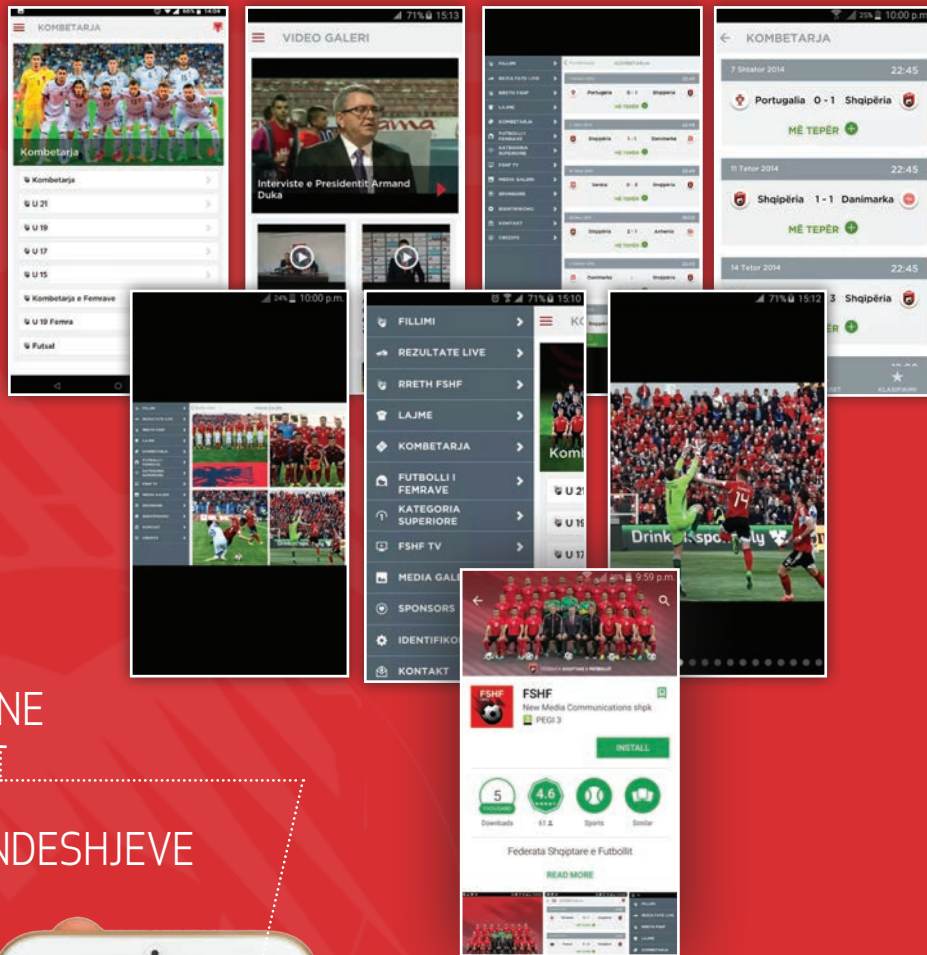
KOMBETARJA

Kombetarja

Kombetarja
U 21
U 19
U 17
U 15
Kombetarja e Femrave
U 19 Femra
Futsal

71% 15:13
VIDEO GALERI

Interviste e Presidentit Armand Duka

25% 10:00 p.m.
KOMBETARJA

7 Shtator 2014 22:45
Portugalia 0 - 1 Shqipëria
MË TEPËR

11 Tetor 2014 22:45
Shqipëria 1 - 1 Danimarka
MË TEPËR

14 Tetor 2014 22:45

24% 10:00 p.m.

71% 15:10
FILLIMI
REZULTATE LIVE
RRETH FSHF
LAJME
KOMBETARJA
FUTBOLLI I FEMRAVE
KATEGORIA SUPERIORE
FSHF TV
MEDIA GALI
SPONSORS
IDENTIFIKO
KONTAKT

Komb
U 21
U 19
U 17

71% 15:12 3 Shqipëria
ËR

KLASIFIKIMI

9:59 p.m.
FSHF
New Media Communications shpk
PEGI 3
INSTALL
5 THOUSAND
Downloads
4.6
61
Sports
Similar
Federata Shqiptare e Futbollit
READ MORE

NE
T
NDESHJEVE